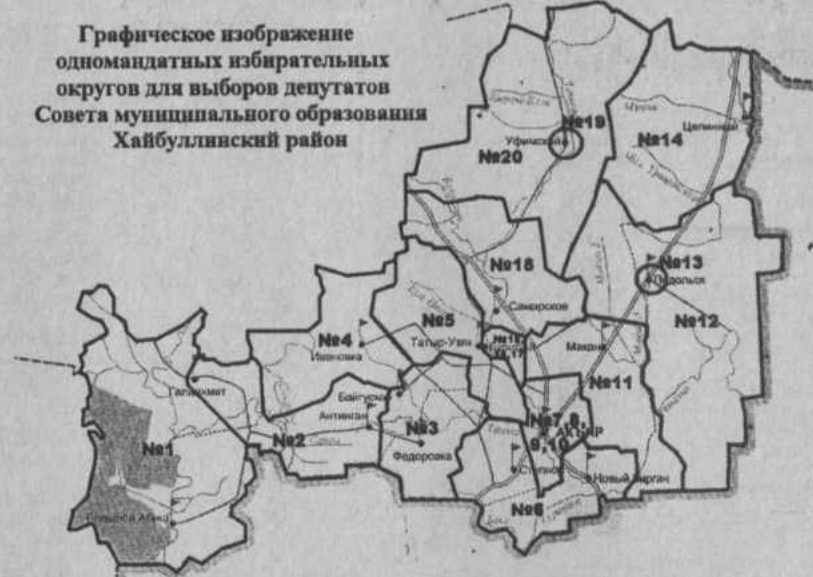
Графическое изображение одномандатных избирательных округов для выборов депутатов Совета муниципального образования Хайбуллинский район

№19
Уфимский
№14
Целинный
№20
№18
Самарское
№13
Подольск
№12
№4
Ивановка
№5
Татыр-Узяк
№16
№17
Макан
№11
Галиахмет
Байгускаров
Антинган
№3
№2
№7,8,
9,10
Акъяр
Федоровка
№1
Степное
Новый Зирган
№6
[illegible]